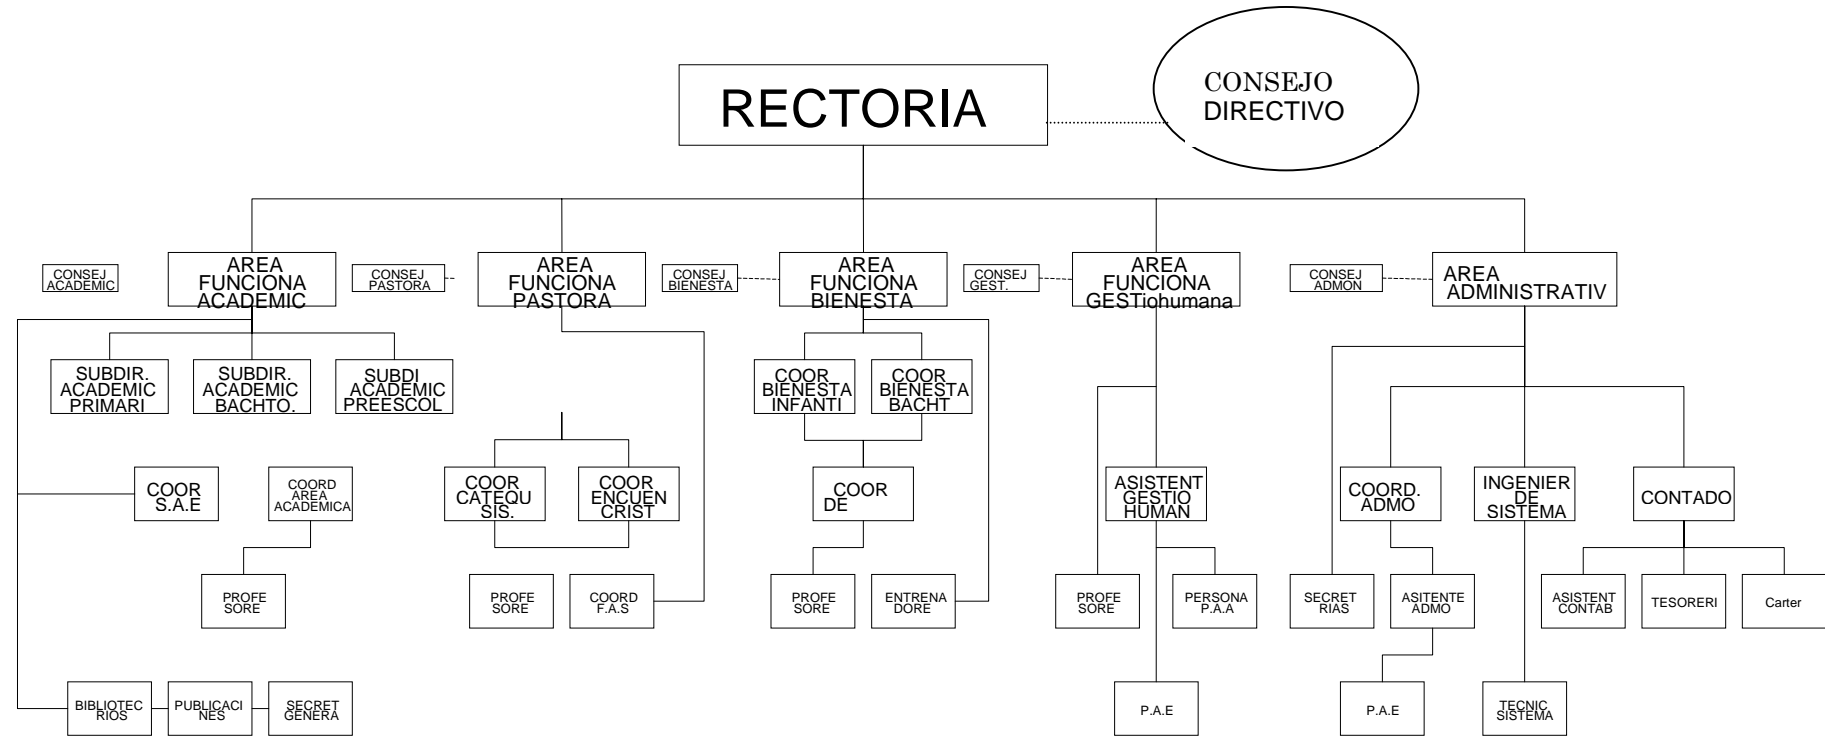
RECTORIA

CONSEJO DIRECTIVO

CONSEJ ACADEMIC

AREA FUNCIONA ACADEMIC

CONSEJ PASTORA

AREA FUNCIONA PASTORA

CONSEJ BIENESTA

AREA FUNCIONA BIENESTA

CONSEJ GEST.

AREA FUNCIONA GESTiohumana

CONSEJ ADMON

AREA ADMINISTRATIV

SUBDIR. ACADEMIC PRIMARI

SUBDIR. ACADEMIC BACHTO.

SUBDI ACADEMIC PREESCOL

COOR BIENESTA INFANTI

COOR BIENESTA BACHT

COOR S.A.E

COORD AREA ACADEMICA

COOR CATEQU SIS.

COOR ENCUEN CRIST

COOR DE

ASISTENT GESTIO HUMAN

COORD. ADMO

INGENIER DE SISTEMA

CONTADO

PROFE SORE

PROFE SORE

COORD F.A.S

PROFE SORE

ENTRENA DORE

PROFE SORE

PERSONA P.A.A

SECRET RIAS

ASITENTE ADMO

ASISTENT CONTAB

TESORERI

Carter

BIBLIOTEC RIOS

PUBLICACI NES

SECRET GENERA

P.A.E

P.A.E

TECNIC SISTEMA